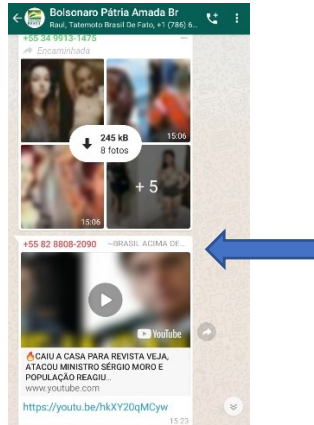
Bolsonaro Pátria Amada Br
Raul, Tatemoto Brasil De Fato, +1 (786) 6...

+55 34 9913-1475

Encaminhada

245 kB
8 fotos

15:06

15:06

+ 5

+55 82 8808-2090 ~BRASIL ACIMA DE...

YouTube

🔥CAIU A CASA PARA REVISTA VEJA, ATACOU MINISTRO SÉRGIO MORO E POPULAÇÃO REAGIU..
www.youtube.com

https://youtu.be/hkXY20qMCyw

15:23